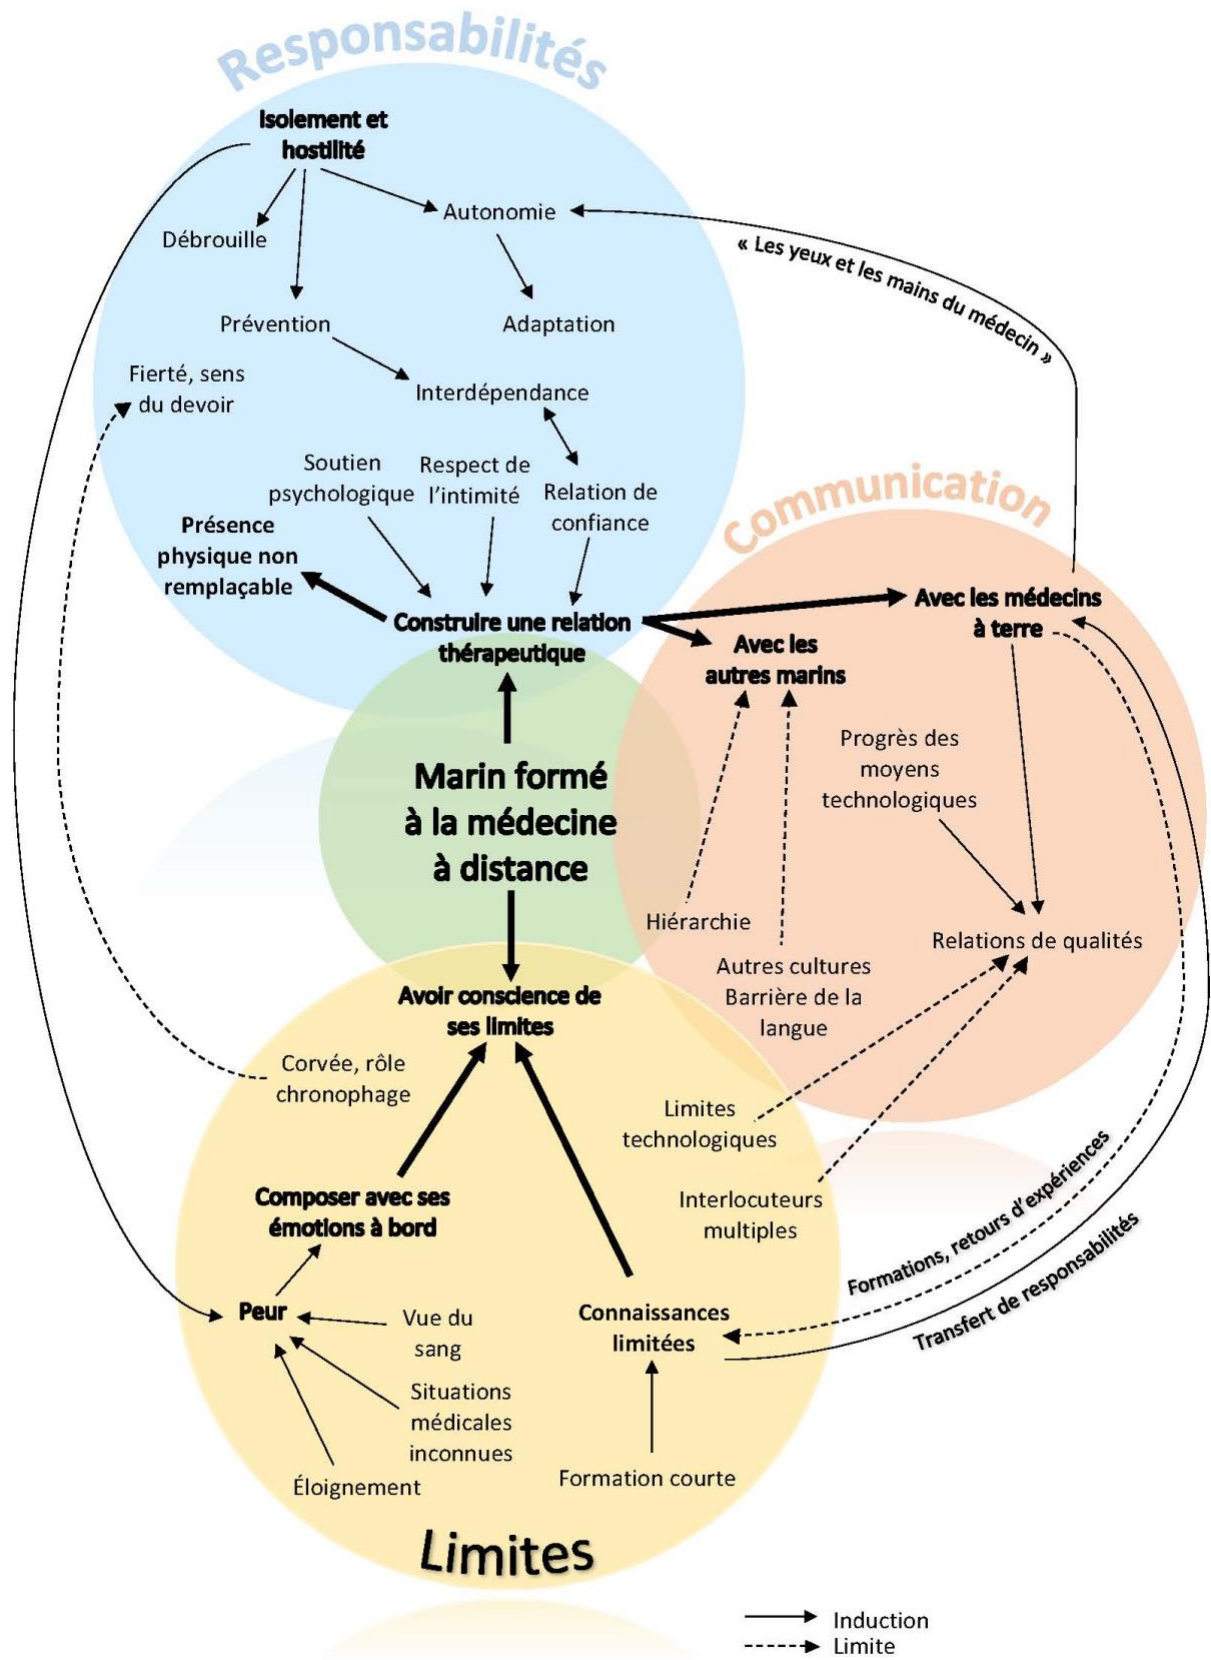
Responsabilités

Isolement et hostilité

Débrouille

Autonomie

« Les yeux et les mains du médecin »

Prévention

Adaptation

Fierté, sens du devoir

Interdépendance

Soutien psychologique

Respect de l'intimité

Relation de confiance

Présence physique non remplaçable

Construire une relation thérapeutique

Communication

Avec les médecins à terre

Avec les autres marins

Progrès des moyens technologiques

Marin formé à la médecine à distance

Hiérarchie

Relations de qualités

Autres cultures Barrière de la langue

Avoir conscience de ses limites

Corvée, rôle chronophage

Limites technologiques

Interlocuteurs multiples

Composer avec ses émotions à bord

Formations, retours d'expériences

Transfert de responsabilités

Peur

Vue du sang

Connaissances limitées

Situations médicales inconnues

Éloignement

Formation courte

Limites

Induction
Limite